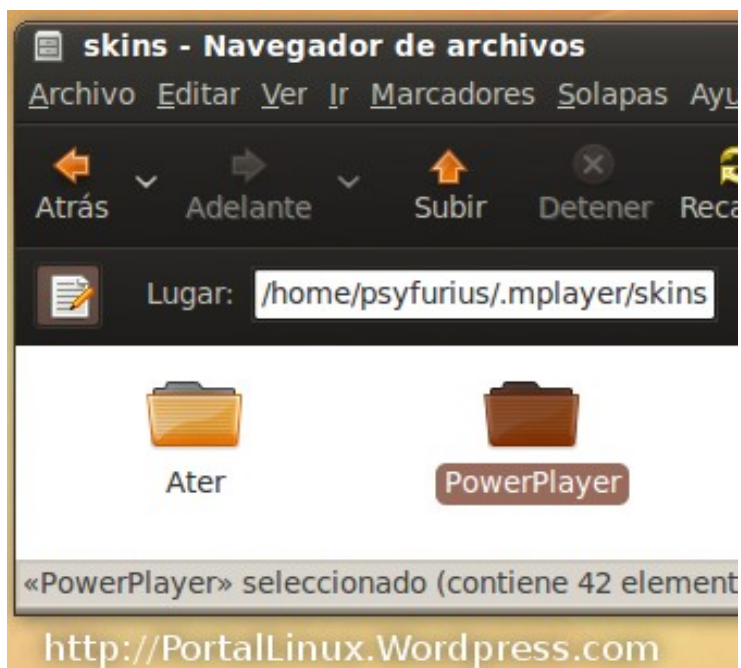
skins - Navegador de archivos

Archivo Editar Ver Ir Marcadores Solapas Ayu

Atrás Adelante Subir Detener Reca

Lugar: /home/psyfurius/.mplayer/skins

Ater

PowerPlayer

«PowerPlayer» seleccionado (contiene 42 element

http://PortalLinux.Wordpress.com